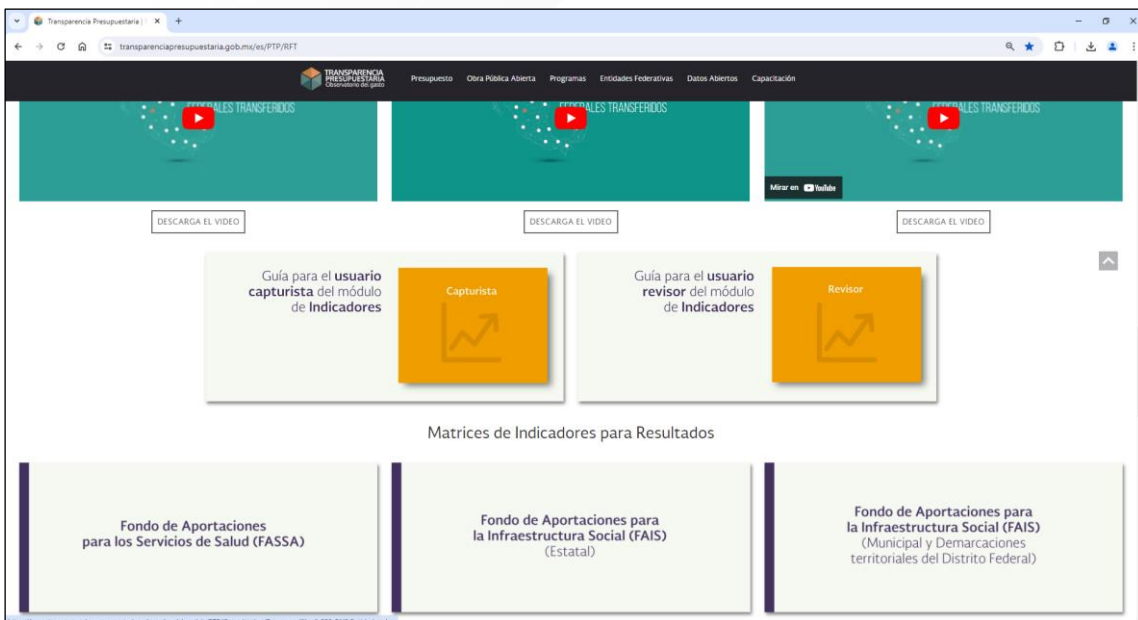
Transparencia Presupuestaria | ×  +

transparenciapresupuestaria.gob.mx/es/PTP/RFT

TRANSPARENCIA PRESUPUESTARIA Observatorio del gasto

Presupuesto  Obra Pública Abierta  Programas  Entidades Federativas  Datos Abiertos  Capacitación

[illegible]ALES TRANSFERIDOS

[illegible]ALES TRANSFERIDOS

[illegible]ALES TRANSFERIDOS

Mirar en YouTube

DESCARGA EL VIDEO

DESCARGA EL VIDEO

DESCARGA EL VIDEO

Guía para el usuario capturista del módulo de Indicadores

Capturista

Guía para el usuario revisor del módulo de Indicadores

Revisor

Matrices de Indicadores para Resultados

Fondo de Aportaciones para los Servicios de Salud (FASSA)

Fondo de Aportaciones para la Infraestructura Social (FAIS) (Estatal)

Fondo de Aportaciones para la Infraestructura Social (FAIS) (Municipal y Demarcaciones territoriales del Distrito Federal)

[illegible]